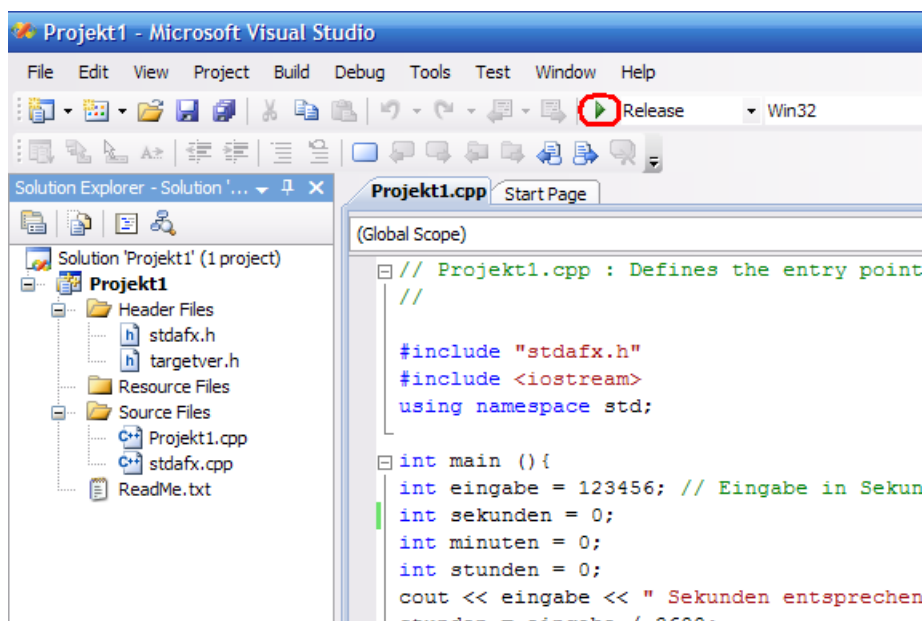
Projekt1 - Microsoft Visual Studio

File Edit View Project Build Debug Tools Test Window Help

Release Win32

Solution Explorer - Solution '...

Projekt1.cpp Start Page

(Global Scope)

Solution 'Projekt1' (1 project)
Projekt1
Header Files
stdafx.h
targetver.h
Resource Files
Source Files
Projekt1.cpp
stdafx.cpp
ReadMe.txt

// Projekt1.cpp : Defines the entry point
//

#include "stdafx.h"
#include <iostream>
using namespace std;

int main (){
int eingabe = 123456; // Eingabe in Sekun
int sekunden = 0;
int minuten = 0;
int stunden = 0;
cout << eingabe << " Sekunden entsprechen
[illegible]